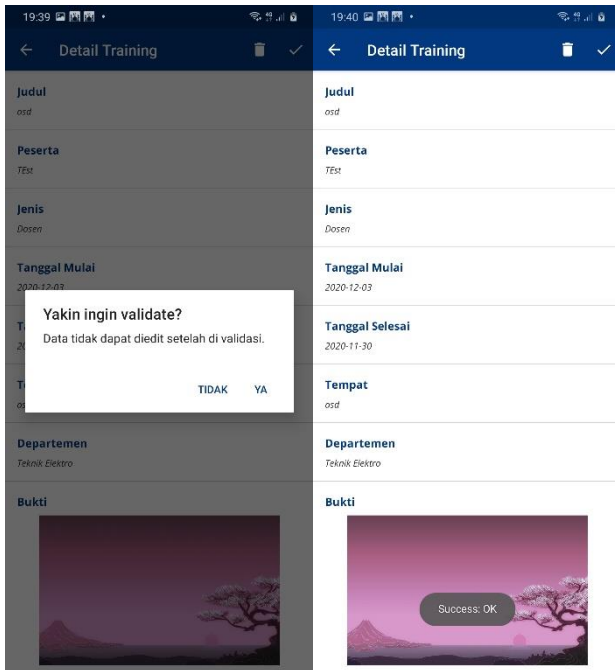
19:39

Detail Training

Judul
osd

Peserta
TEst

Jenis
Dosen

Tanggal Mulai
2020-12-03

Yakin ingin validate?
Data tidak dapat diedit setelah di validasi.

TIDAK YA

Departemen
Teknik Elektro

Bukti

19:40

Detail Training

Judul
osd

Peserta
TEst

Jenis
Dosen

Tanggal Mulai
2020-12-03

Tanggal Selesai
2020-11-30

Tempat
osd

Departemen
Teknik Elektro

Bukti

Success: OK